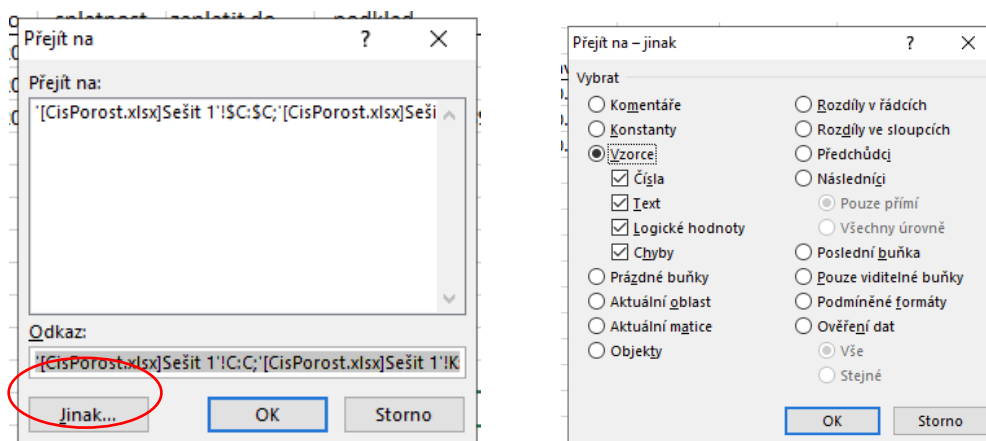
splatnost zaplatit do podklad

Přejít na ? ✕

Přejít na:

'[CisPorost.xlsx]Sešit 1'!$C:$C;'[CisPorost.xlsx]Seši

Odkaz:

'[CisPorost.xlsx]Sešit 1'!C:C;'[CisPorost.xlsx]Sešit 1'!K

Jinak... OK Storno

Přejít na – jinak ? ✕

Vybrat

Komentáře
Konstanty
Vzorce
Čísla
Text
Logické hodnoty
Chyby
Prázdné buňky
Aktuální oblast
Aktuální matice
Objekty

Rozdíly v řádcích
Rozdíly ve sloupcích
Předchůdci
Následníci
Pouze přímí
Všechny úrovně
Poslední buňka
Pouze viditelné buňky
Podmíněné formáty
Ověření dat
Vše
Stejné

OK Storno